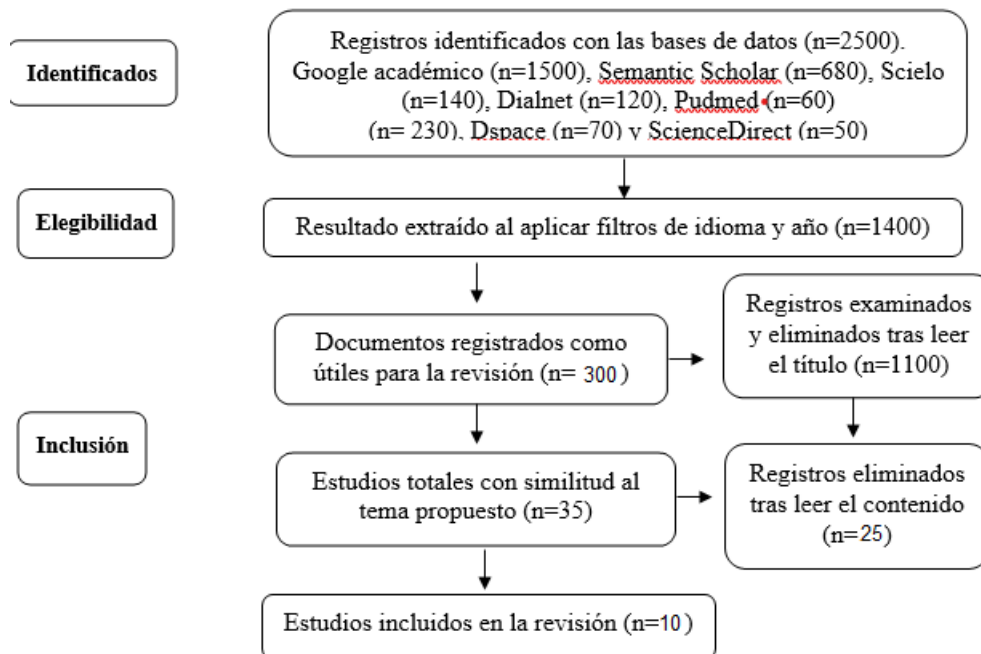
Identificados

Registros identificados con las bases de datos (n=2500). Google académico (n=1500), Semantic Scholar (n=680), Scielo (n=140), Dialnet (n=120), Pudmed (n=60) (n= 230), Dspace (n=70) y ScienceDirect (n=50)

Elegibilidad

Resultado extraído al aplicar filtros de idioma y año (n=1400)

Documentos registrados como útiles para la revisión (n= 300)

Registros examinados y eliminados tras leer el título (n=1100)

Inclusión

Estudios totales con similitud al tema propuesto (n=35)

Registros eliminados tras leer el contenido (n=25)

Estudios incluidos en la revisión (n=10)